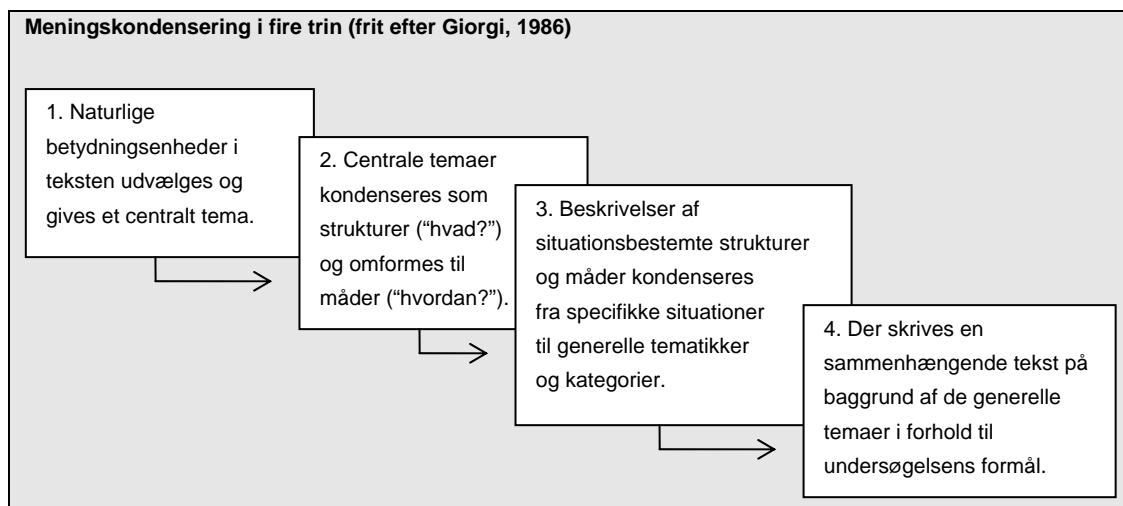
**Meningskondensering i fire trin (frit efter Giorgi, 1986)**

1. Naturlige betydningsenheder i teksten udvælges og gives et centralt tema.

2. Centrale temaer kondenseres som strukturer ("hvad?") og omformes til måder ("hvordan?").

3. Beskrivelser af situationsbestemte strukturer og måder kondenseres fra specifikke situationer til generelle tematikker og kategorier.

4. Der skrives en sammenhængende tekst på baggrund af de generelle temaer i forhold til undersøgelsens formål.